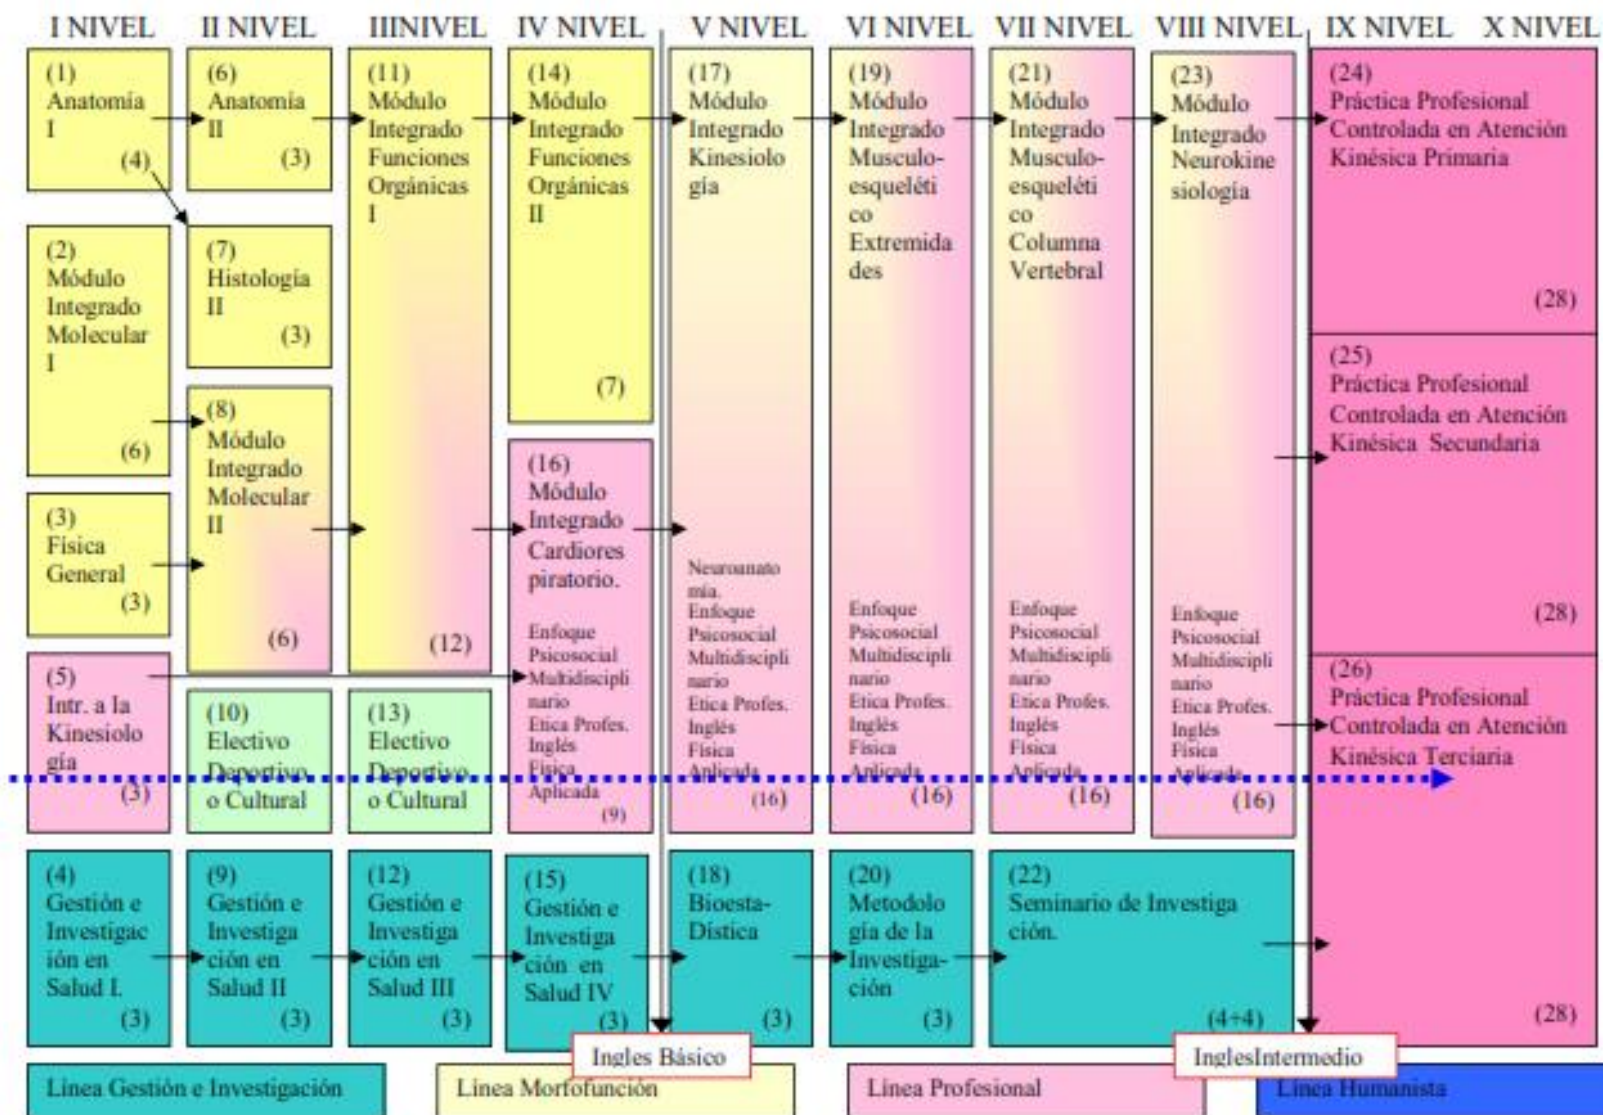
I NIVEL II NIVEL IIINIVEL IV NIVEL V NIVEL VI NIVEL VII NIVEL VIII NIVEL IX NIVEL X NIVEL

(1) Anatomía I (4)

(6) Anatomía II (3)

(7) Histología II (3)

(2) Módulo Integrado Molecular I (6)

(8) Módulo Integrado Molecular II (6)

(3) Física General (3)

(5) Intr. a la Kinesiología (3)

(10) Electivo Deportivo o Cultural

(11) Módulo Integrado Funciones Orgánicas I (12)

(13) Electivo Deportivo o Cultural

(14) Módulo Integrado Funciones Orgánicas II (7)

(16) Módulo Integrado Cardiorespiratorio. Enfoque Psicosocial Multidisciplinario Etica Profes. Inglés Física Aplicada (9)

(17) Módulo Integrado Kinesiología Neuroanatomía. Enfoque Psicosocial Multidisciplinario Etica Profes. Inglés Física Aplicada (16)

(19) Módulo Integrado Musculo-esquelético Extremidades Enfoque Psicosocial Multidisciplinario Etica Profes. Inglés Física Aplicada (16)

(21) Módulo Integrado Musculo-esquelético Columna Vertebral Enfoque Psicosocial Multidisciplinario Etica Profes. Inglés Física Aplicada (16)

(23) Módulo Integrado Neurokinesiología Enfoque Psicosocial Multidisciplinario Etica Profes. Inglés Física Aplicada (16)

(24) Práctica Profesional Controlada en Atención Kinésica Primaria (28)

(25) Práctica Profesional Controlada en Atención Kinésica Secundaria (28)

(26) Práctica Profesional Controlada en Atención Kinésica Terciaria (28)

(4) Gestión e Investigación en Salud I. (3)

(9) Gestión e Investigación en Salud II (3)

(12) Gestión e Investigación en Salud III (3)

(15) Gestión e Investigación en Salud IV (3)

(18) Bioesta-Dística (3)

(20) Metodología de la Investigación (3)

(22) Seminario de Investigación. (4+4)

Ingles Básico

InglesIntermedio

Línea Gestión e Investigación

Línea Morfofunción

Línea Profesional

Línea Humanista